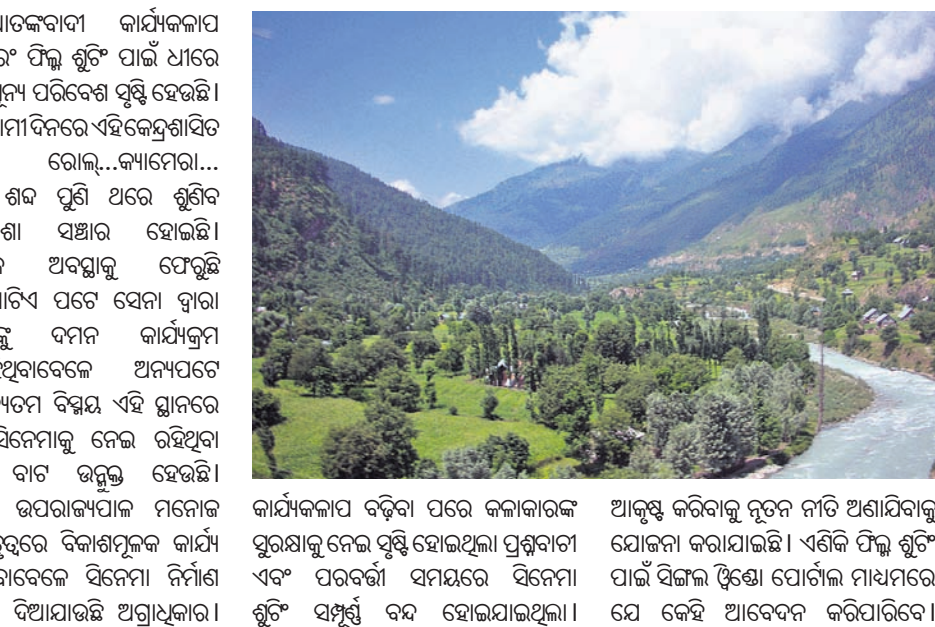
ାତଙ୍କବାଦୀ କାର୍ଯ୍ୟକଳାପ ରଂ ଫିଲ୍ମ ଶୁଟିଂ ପାଇଁ ଧୀରେ ନ୍ୟ ପରିବେଶ ସୃଷ୍ଟି ହେଉଛି। ାମୀଦିନରେ ଏହି କେନ୍ଦ୍ରଶାସିତ ରୋଲ୍...କ୍ୟାମେରା... ଶବ୍ଦ ପୁଣି ଥରେ ଶୁଣିବ ଶା ସଞ୍ଚାର ହୋଇଛି। ଦ ଅବସ୍ଥାକୁ ଫେରୁଛି ାଟିଏ ପଟେ ସେନା ଦ୍ୱାରା ଙ୍କୁ ଦମନ କାର୍ଯ୍ୟକ୍ରମ ଥିବାବେଳେ ଅନ୍ୟପଟେ ୍ୟତମ ବିସ୍ମୟ ଏହି ସ୍ଥାନରେ ସିନେମାକୁ ନେଇ ରହିଥିବା ବାଟ ଉନ୍ମୁକ୍ତ ହେଉଛି। ଉପରାଜ୍ୟପାଳ ମନୋଜ ଦ୍ରରେ ବିକାଶମୂଳକ କାର୍ଯ୍ୟ ବାବେଳେ ସିନେମା ନିର୍ମାଣ ଦିଆଯାଉଛି ଅଗ୍ରାଧିକାର।

କାର୍ଯ୍ୟକଳାପ ବଢ଼ିବା ପରେ କଳାକାରଙ୍କ ସୁରକ୍ଷାକୁ ନେଇ ସୃଷ୍ଟି ହୋଇଥିଲା ପ୍ରଶ୍ନବାଚୀ ଏବଂ ପରବର୍ତ୍ତୀ ସମୟରେ ସିନେମା ଶୁଟିଂ ସମ୍ପୂର୍ଣ୍ଣ ବନ୍ଦ ହୋଇଯାଇଥିଲା।

ଆକୃଷ୍ଟ କରିବାକୁ ନୂତନ ନୀତି ଅଣାଯିବାକୁ ଯୋଜନା କରାଯାଇଛି। ଏଣିକି ଫିଲ୍ମ ଶୁଟିଂ ପାଇଁ ସିଙ୍ଗଲ ୱିଣ୍ଡୋ ପୋର୍ଟାଲ ମାଧ୍ୟମରେ ଯେ କେହି ଆବେଦନ କରିପାରିବେ।